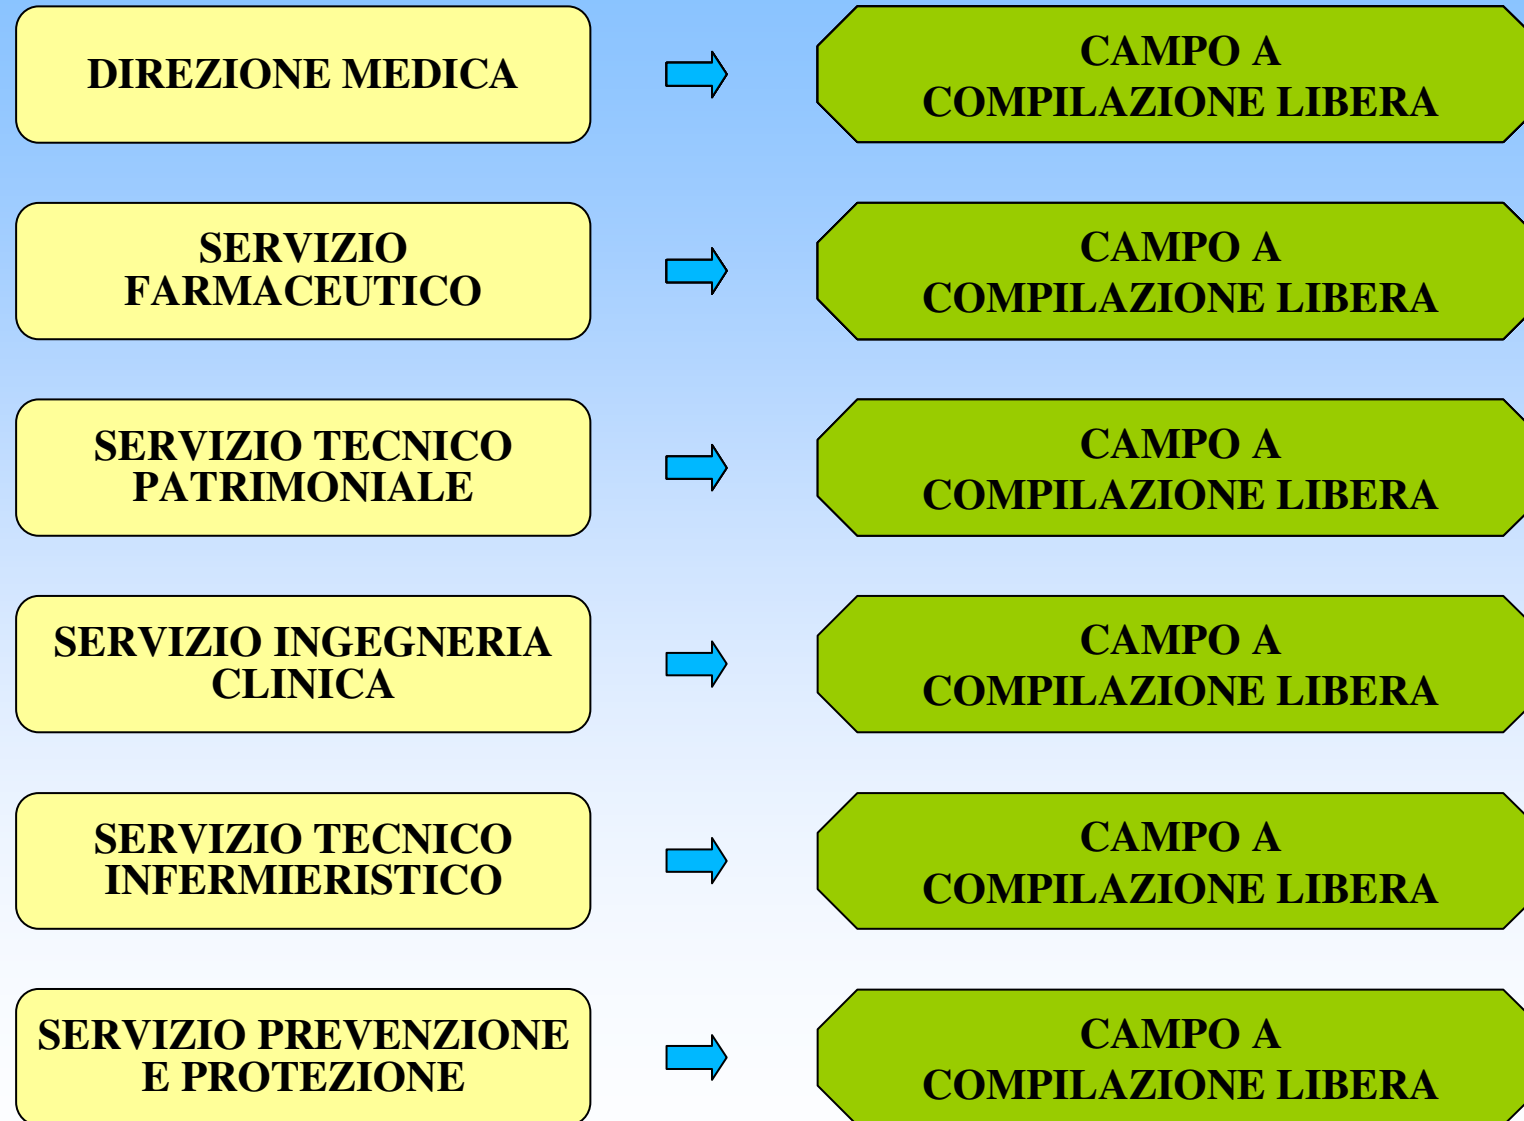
DIREZIONE MEDICA

CAMPO A COMPILAZIONE LIBERA

SERVIZIO FARMACEUTICO

CAMPO A COMPILAZIONE LIBERA

SERVIZIO TECNICO PATRIMONIALE

CAMPO A COMPILAZIONE LIBERA

SERVIZIO INGEGNERIA CLINICA

CAMPO A COMPILAZIONE LIBERA

SERVIZIO TECNICO INFERMIERISTICO

CAMPO A COMPILAZIONE LIBERA

SERVIZIO PREVENZIONE E PROTEZIONE

CAMPO A COMPILAZIONE LIBERA